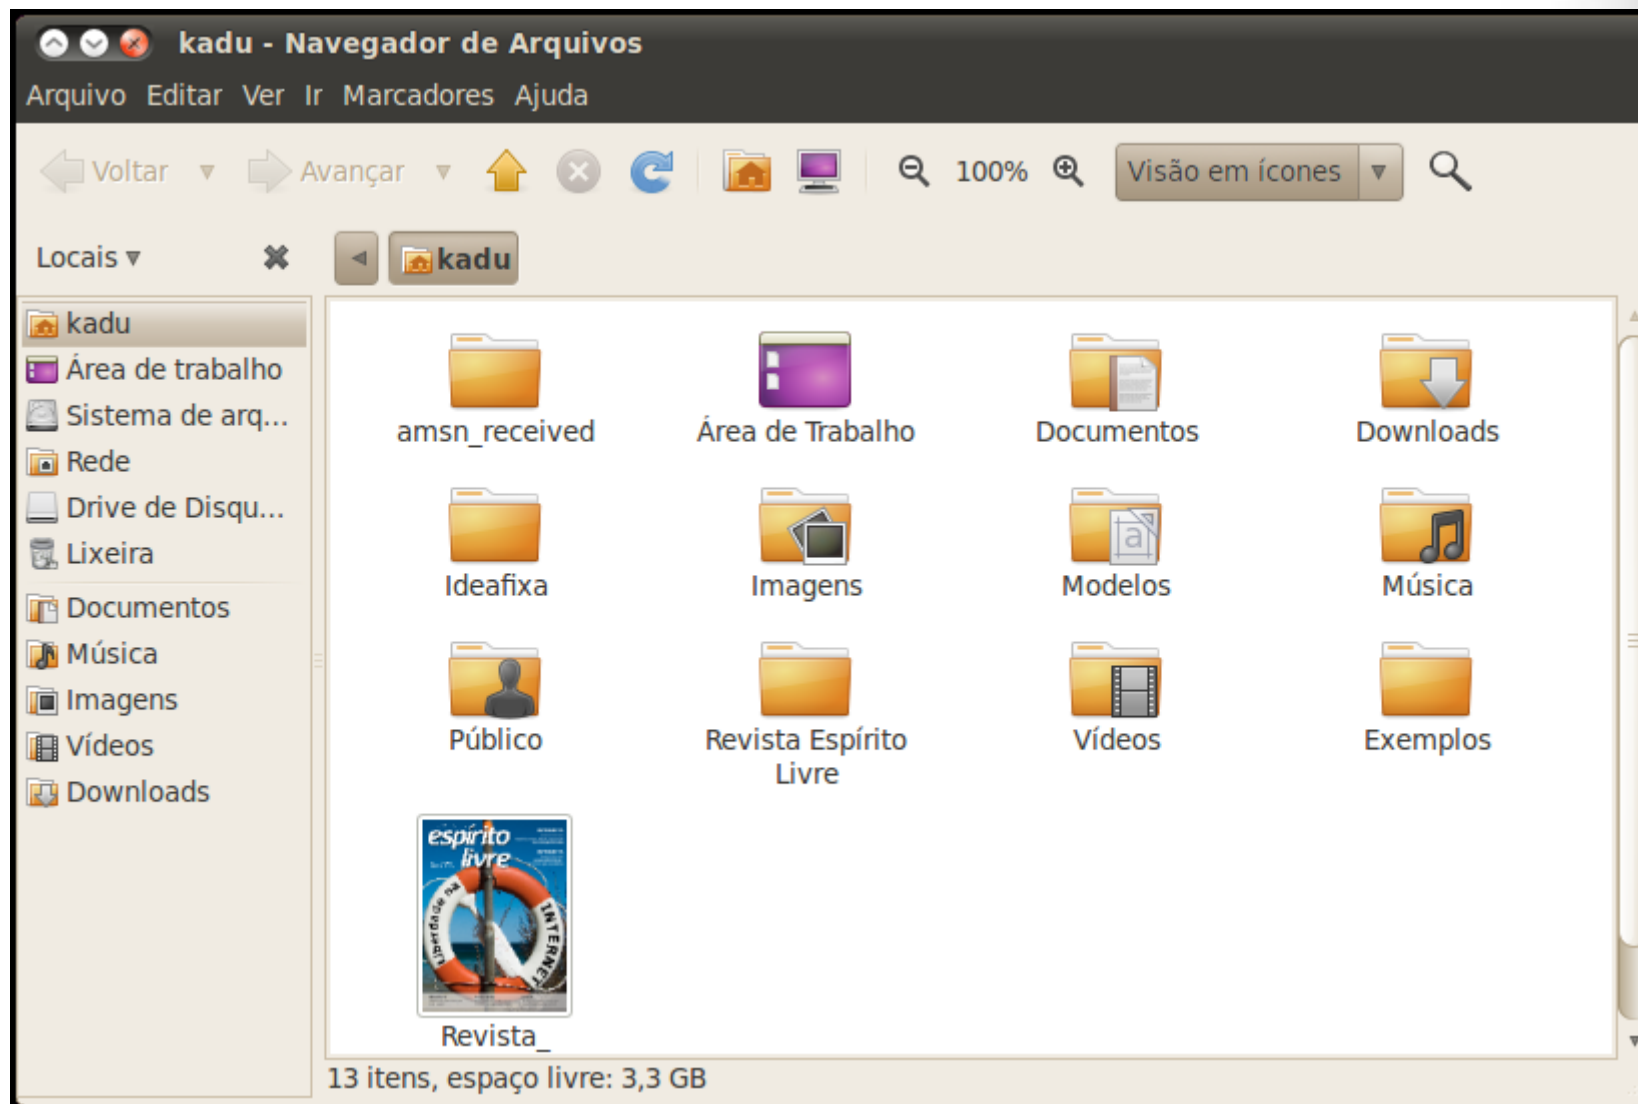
kadu - Navegador de Arquivos

Arquivo Editar Ver Ir Marcadores Ajuda

Voltar Avançar 100% Visão em ícones

Locais

kadu

kadu
Área de trabalho
Sistema de arq...
Rede
Drive de Disqu...
Lixeira
Documentos
Música
Imagens
Vídeos
Downloads

amsn_received
Área de Trabalho
Documentos
Downloads
Ideafixa
Imagens
Modelos
Música
Público
Revista Espírito Livre
Vídeos
Exemplos
espírito livre
liberdade
INTERNET
Revista_

13 itens, espaço livre: 3,3 GB